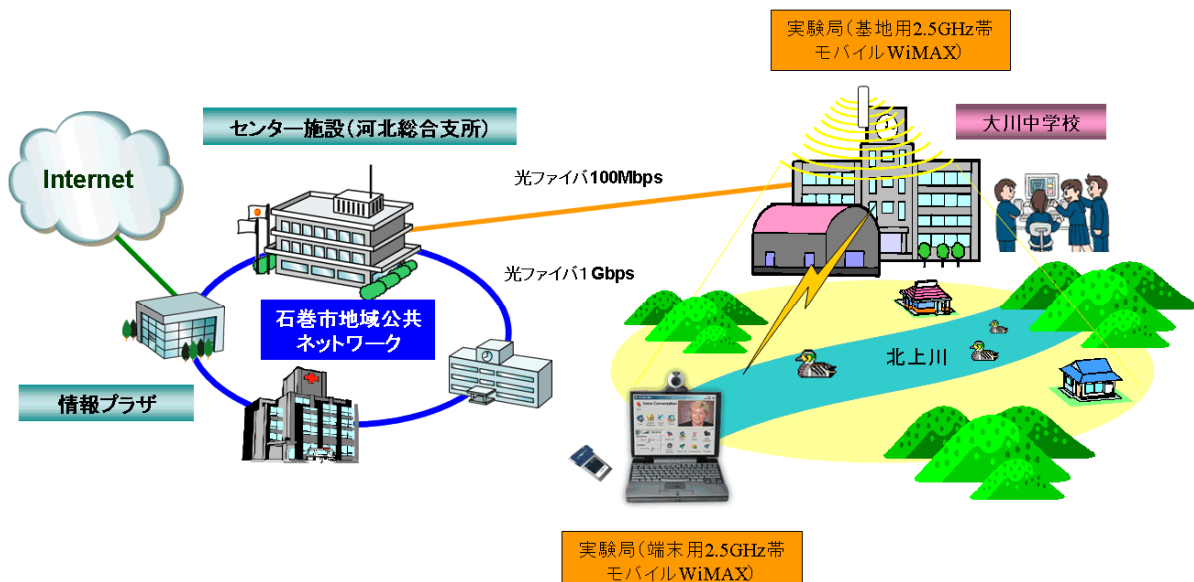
実験局（基地用2.5GHz帯
モバイルWiMAX）

センター施設（河北総合支所）

大川中学校

Internet

光ファイバ100Mbps

光ファイバ1 Gbps

石巻市地域公共
ネットワーク

北上川

情報プラザ

実験局（端末用2.5GHz帯
モバイルWiMAX）